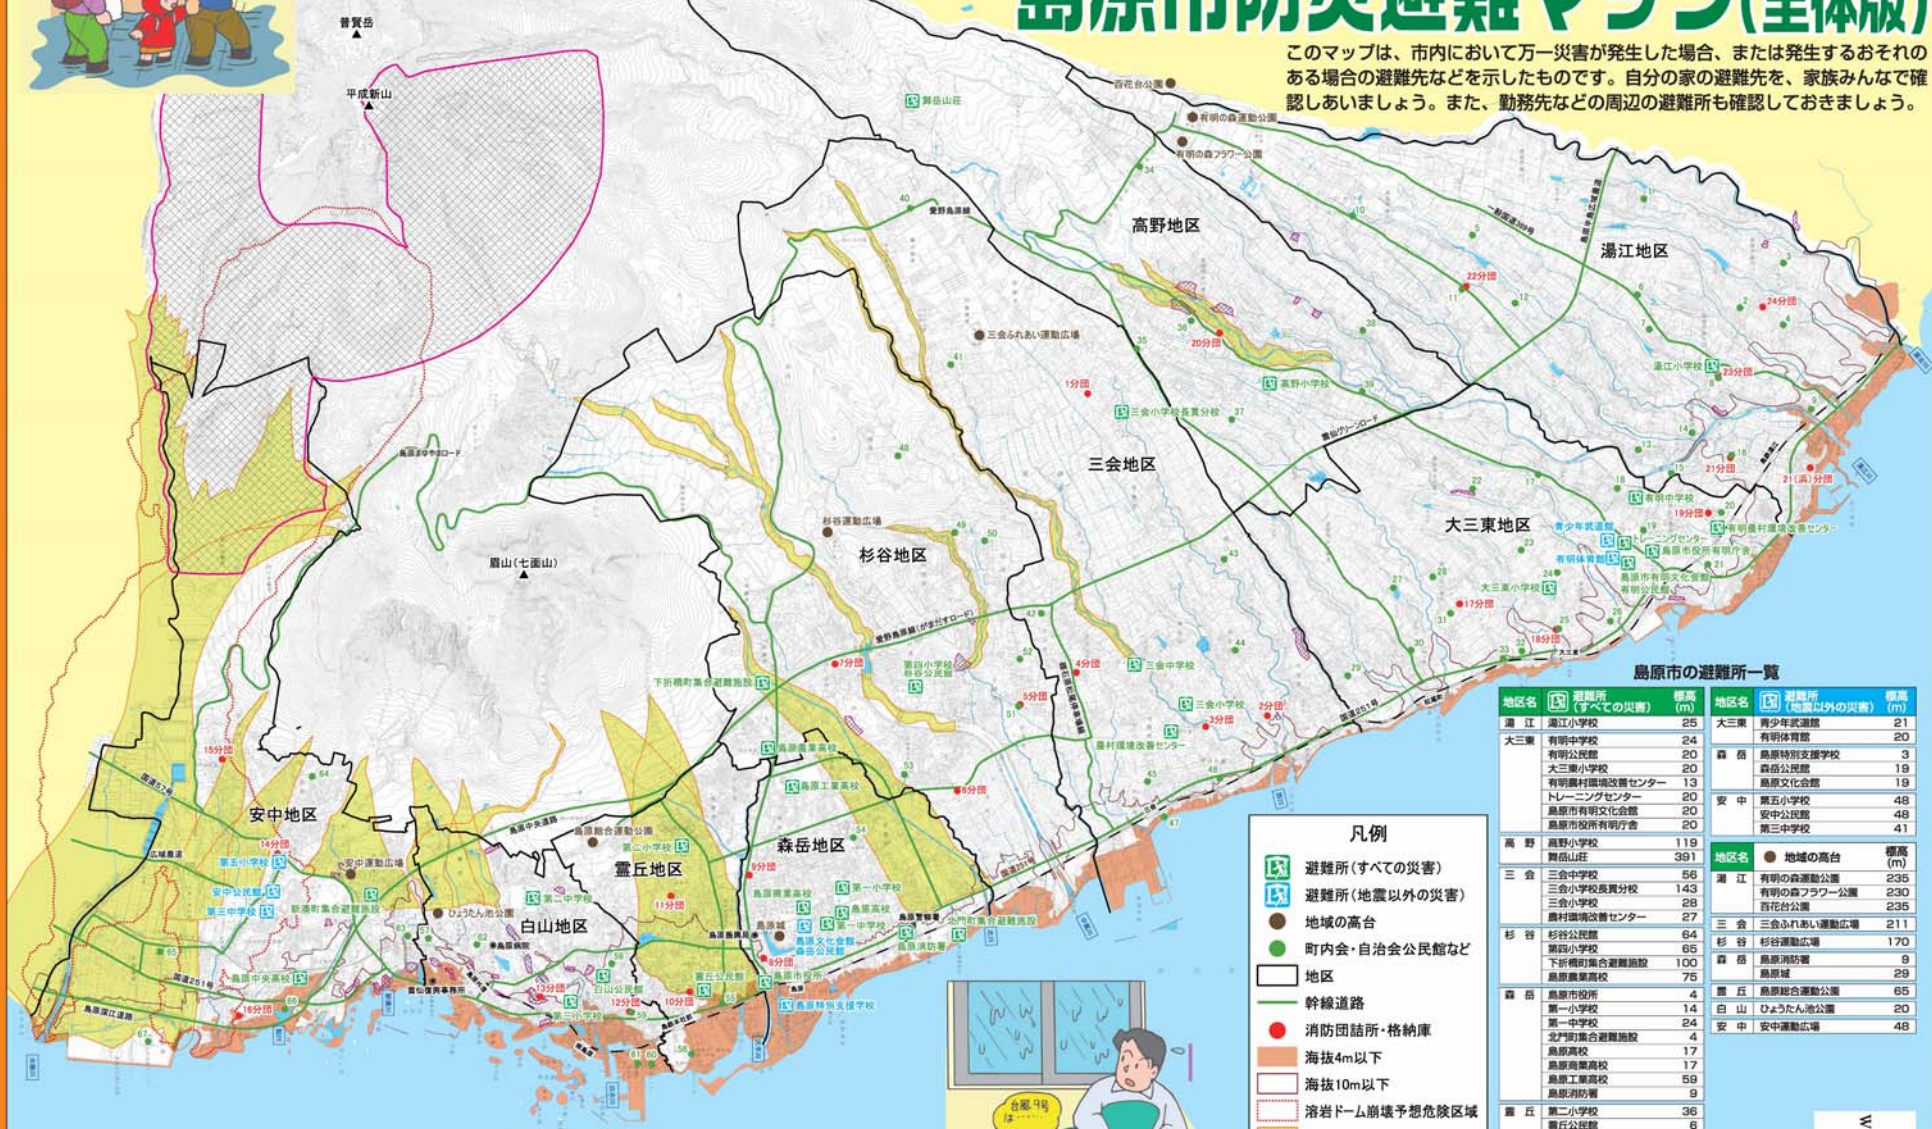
島原市防災避難マップ(全体版)

このマップは、市内において万一災害が発生した場合、または発生するおそれのある場合の避難先などを示したものです。自分の家の避難先を、家族みんなで確認しあいましょう。また、勤務先などの周辺の避難所も確認しておきましょう。

普賢岳
平成新山
眉山(七面山)
高野地区
湯江地区
三会地区
大三東地区
杉谷地区
森岳地区
霊丘地区
白山地区
安中地区

百花台公園
有明の森運動公園
有明の森フラワー公園
舞岳山荘
三会ふれあい運動広場
三会小学校長貫分校
高野小学校
湯江小学校
有明中学校
有明農村環境改善センター
島原市役所有明庁舎
島原市有明文化会館
大三東小学校
有明体育館
青少年武道館
トレーニングセンター
杉谷運動広場
霊丘小学校
杉谷公民館
下折橋町集合避難施設
三会中学校
三会小学校
農村環境改善センター
島原農業高校
島原工業高校
第一小学校
島原高校
島原文化会館
森岳公民館
島原市役所
島原消防署
北門町集合避難施設
島原特別支援学校
島原総合運動公園
第二小学校
第二中学校
霊丘公民館
ひょうたん池公園
白山公民館
第三小学校
安中運動広場
安中公民館
第五小学校
第三中学校
新湊町集合避難施設
島原中央高校
島原まゆやまロード
愛野島原線(がまだすロード)
雲仙グリーンロード
国道57号
国道251号
島原中央道路
島原深江道路
広域農道
一般国道389号

1分団
2分団
3分団
4分団
5分団
6分団
7分団
8分団
9分団
10分団
11分団
12分団
13分団
14分団
15分団
16分団
17分団
18分団
19分団
20分団
21分団
21(渦)分団
22分団
23分団
24分団

島原市の避難所一覧

| 地区名 | 避難所(すべての災害) | 標高(m) |
|---|---|---|
| 湯江 | 湯江小学校 | 25 |
| 大三東 | 有明中学校 | 24 |
| | 有明公民館 | 20 |
| | 大三東小学校 | 20 |
| | 有明農村環境改善センター | 13 |
| | トレーニングセンター | 20 |
| | 島原市有明文化会館 | 20 |
| | 島原市役所有明庁舎 | 20 |
| 高野 | 高野小学校 | 119 |
| | 舞岳山荘 | 391 |
| 三会 | 三会中学校 | 56 |
| | 三会小学校長貫分校 | 143 |
| | 三会小学校 | 28 |
| | 農村環境改善センター | 27 |
| 杉谷 | 杉谷公民館 | 64 |
| | 第四小学校 | 65 |
| | 下折橋町集合避難施設 | 100 |
| | 島原農業高校 | 75 |
| 森岳 | 島原市役所 | 4 |
| | 第一小学校 | 14 |
| | 第一中学校 | 24 |
| | 北門町集合避難施設 | 4 |
| | 島原高校 | 17 |
| | 島原商業高校 | 17 |
| | 島原工業高校 | 59 |
| | 島原消防署 | 9 |
| 霊丘 | 第二小学校 | 36 |
| | 霊丘公民館 | 6 |

| 地区名 | 避難所(地震以外の災害) | 標高(m) |
|---|---|---|
| 大三東 | 青少年武道館 | 21 |
| | 有明体育館 | 20 |
| 森岳 | 島原特別支援学校 | 3 |
| | 森岳公民館 | 19 |
| | 島原文化会館 | 19 |
| 安中 | 第五小学校 | 48 |
| | 安中公民館 | 48 |
| | 第三中学校 | 41 |

| 地区名 | 地域の高台 | 標高(m) |
|---|---|---|
| 湯江 | 有明の森運動公園 | 235 |
| | 有明の森フラワー公園 | 230 |
| | 百花台公園 | 235 |
| 三会 | 三会ふれあい運動広場 | 211 |
| 杉谷 | 杉谷運動広場 | 170 |
| 森岳 | 島原消防署 | 9 |
| | 島原城 | 29 |
| 霊丘 | 島原総合運動公園 | 65 |
| 白山 | ひょうたん池公園 | 20 |
| 安中 | 安中運動広場 | 48 |

凡例
避難所(すべての災害)
避難所(地震以外の災害)
地域の高台
町内会・自治会公民館など
地区
幹線道路
消防団詰所・格納庫
海抜4m以下
海抜10m以下
溶岩ドーム崩壊予想危険区域

台風9号は…